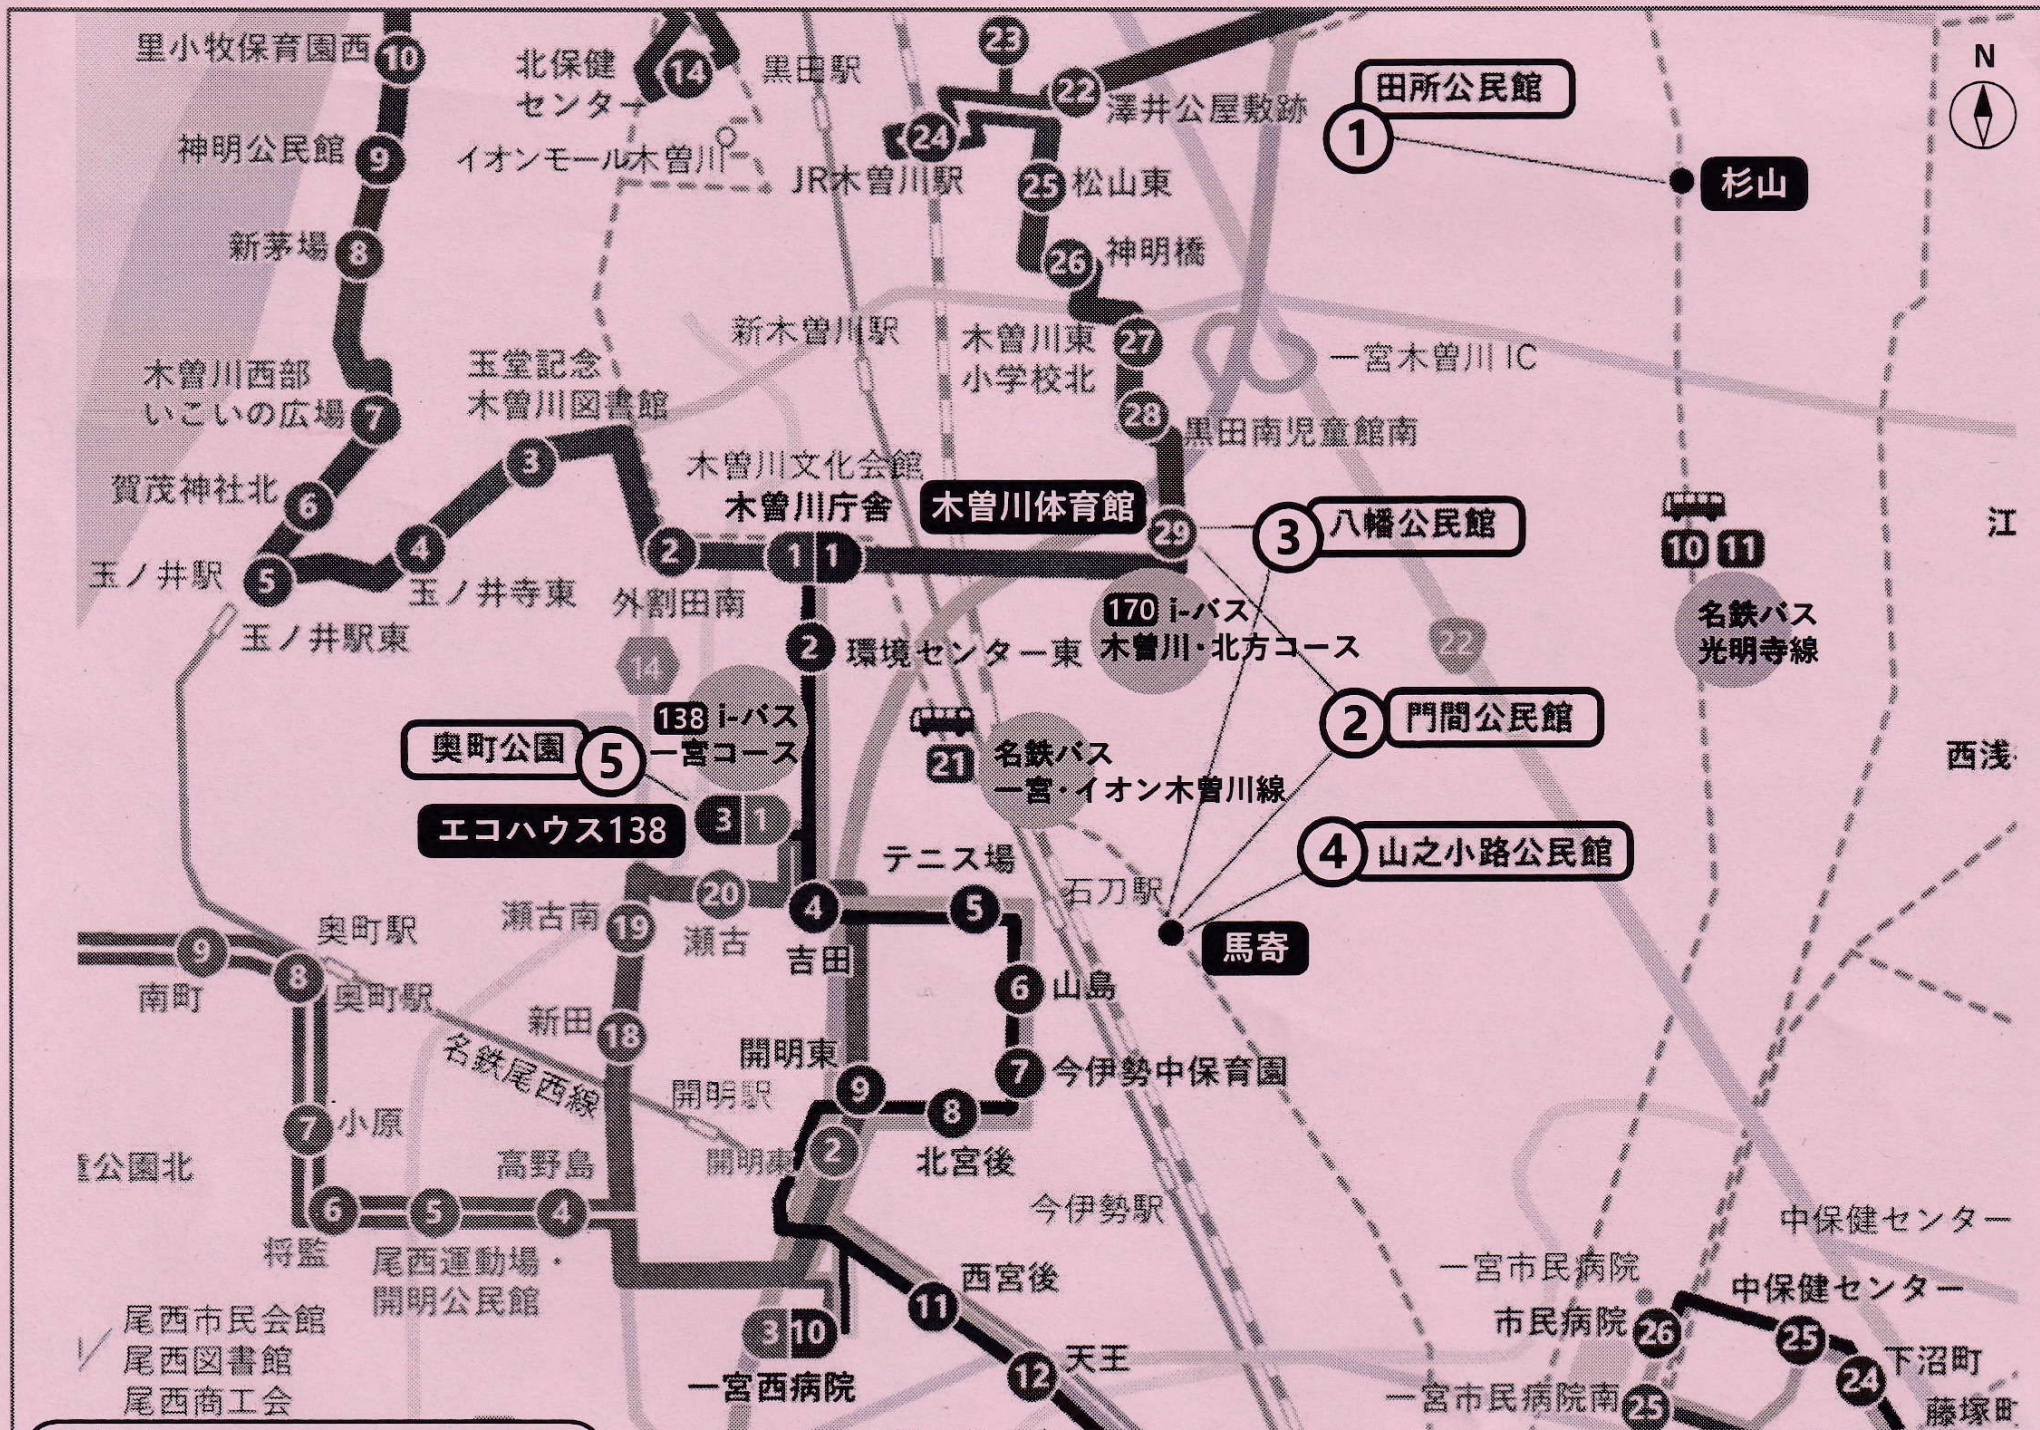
N

里小牧保育園西 10
北保健センター 14
黒田駅
23
22 澤井公屋敷跡
田所公民館
1
杉山
神明公民館 9
イオンモール木曽川
24
JR木曽川駅
25 松山東
新茅場 8
26 神明橋
新木曽川駅
木曽川東小学校北 27
一宮木曽川 IC
木曽川西部いこいの広場 7
玉堂記念木曽川図書館
28 黒田南児童館南
3
木曽川文化会館
賀茂神社北 6
木曽川庁舎
木曽川体育館
29
3 八幡公民館
江
4
2
1 1
10 11
玉ノ井駅 5
玉ノ井寺東
外割田南
170 i-バス 木曽川・北方コース
名鉄バス 光明寺線
玉ノ井駅東
2 環境センター東
22
14
138 i-バス 一宮コース
2 門間公民館
西浅
奥町公園 5
21 名鉄バス 一宮・イオン木曽川線
3 1
エコハウス138
4 山之小路公民館
テニス場
石刀駅
20
瀬古南 19
瀬古
4
5
9
奥町駅
8
吉田
馬寄
南町
奥町駅
6 山島
新田 18
名鉄尾西線
開明東
開明駅
7 今伊勢中保育園
9
8
7 小原
2
公園北
高野島 4
開明東
北宮後
6
5
今伊勢駅
中保健センター
将監
尾西運動場・開明公民館
西宮後
一宮市民病院
中保健センター
11
市民病院 26
25
尾西市民会館
尾西図書館
尾西商工会
3 10
天王
24 下沼町
一宮西病院
12
一宮市民病院南 25
藤塚町